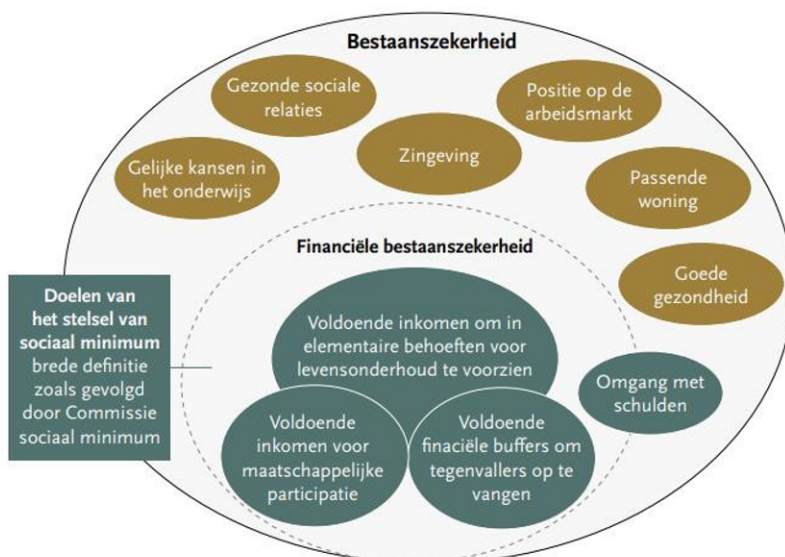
Bestaanszekerheid

Gezonde sociale relaties

Positie op de arbeidsmarkt

Gelijke kansen in het onderwijs

Zingeving

Passende woning

Financiële bestaanszekerheid

Goede gezondheid

Doelen van het stelsel van sociaal minimum brede definitie zoals gevolgd door Commissie sociaal minimum

Voldoende inkomen om in elementaire behoeften voor levensonderhoud te voorzien

Omgang met schulden

Voldoende inkomen voor maatschappelijke participatie

Voldoende finaciële buffers om tegenvallers op te vangen